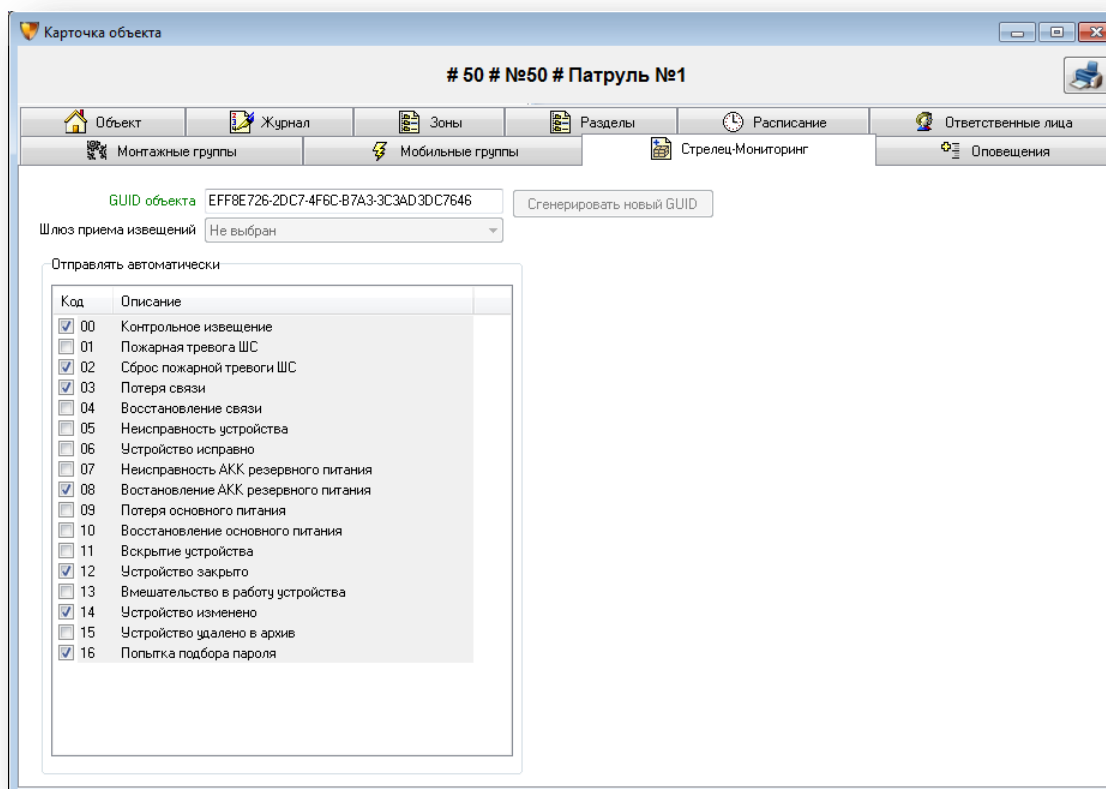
Карточка объекта

# 50 # №50 # Патруль №1

Объект | Журнал | Зоны | Разделы | Расписание | Ответственные лица
Монтажные группы | Мобильные группы | Стрелец-Мониторинг | Оповещения

GUID объекта EFF8E726-2DC7-4F6C-B7A3-3C3AD3DC7646
Сгенерировать новый GUID
Шлюз приема извещений Не выбран

Отправлять автоматически

| Код | Описание |
|---|---|
| 00 | Контрольное извещение |
| 01 | Пожарная тревога ШС |
| 02 | Сброс пожарной тревоги ШС |
| 03 | Потеря связи |
| 04 | Восстановление связи |
| 05 | Неисправность устройства |
| 06 | Устройство исправно |
| 07 | Неисправность АКК резервного питания |
| 08 | Востановление АКК резервного питания |
| 09 | Потеря основного питания |
| 10 | Восстановление основного питания |
| 11 | Вскрытие устройства |
| 12 | Устройство закрыто |
| 13 | Вмешательство в работу устройства |
| 14 | Устройство изменено |
| 15 | Устройство удалено в архив |
| 16 | Попытка подбора пароля |